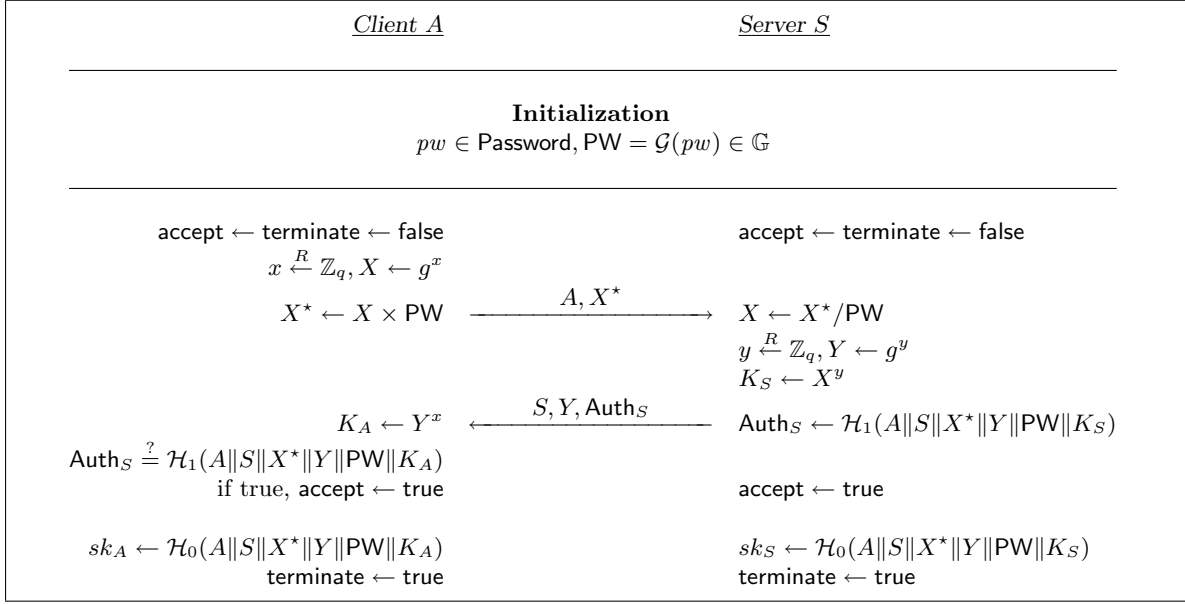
Client $A$ | Server $S$

**Initialization**
$pw \in \mathsf{Password}, \mathsf{PW} = \mathcal{G}(pw) \in \mathbb{G}$

$\mathsf{accept} \leftarrow \mathsf{terminate} \leftarrow \mathsf{false}$
$x \stackrel{R}{\leftarrow} \mathbb{Z}_q, X \leftarrow g^x$
$X^\star \leftarrow X \times \mathsf{PW}$

$\mathsf{accept} \leftarrow \mathsf{terminate} \leftarrow \mathsf{false}$

$A, X^\star$ $\longrightarrow$

$X \leftarrow X^\star / \mathsf{PW}$
$y \stackrel{R}{\leftarrow} \mathbb{Z}_q, Y \leftarrow g^y$
$K_S \leftarrow X^y$

$S, Y, \mathsf{Auth}_S$ $\longleftarrow$

$K_A \leftarrow Y^x$
$\mathsf{Auth}_S \leftarrow \mathcal{H}_1(A\|S\|X^\star\|Y\|\mathsf{PW}\|K_S)$

$\mathsf{Auth}_S \stackrel{?}{=} \mathcal{H}_1(A\|S\|X^\star\|Y\|\mathsf{PW}\|K_A)$
if true, $\mathsf{accept} \leftarrow \mathsf{true}$

$\mathsf{accept} \leftarrow \mathsf{true}$

$sk_A \leftarrow \mathcal{H}_0(A\|S\|X^\star\|Y\|\mathsf{PW}\|K_A)$
$\mathsf{terminate} \leftarrow \mathsf{true}$

$sk_S \leftarrow \mathcal{H}_0(A\|S\|X^\star\|Y\|\mathsf{PW}\|K_S)$
$\mathsf{terminate} \leftarrow \mathsf{true}$